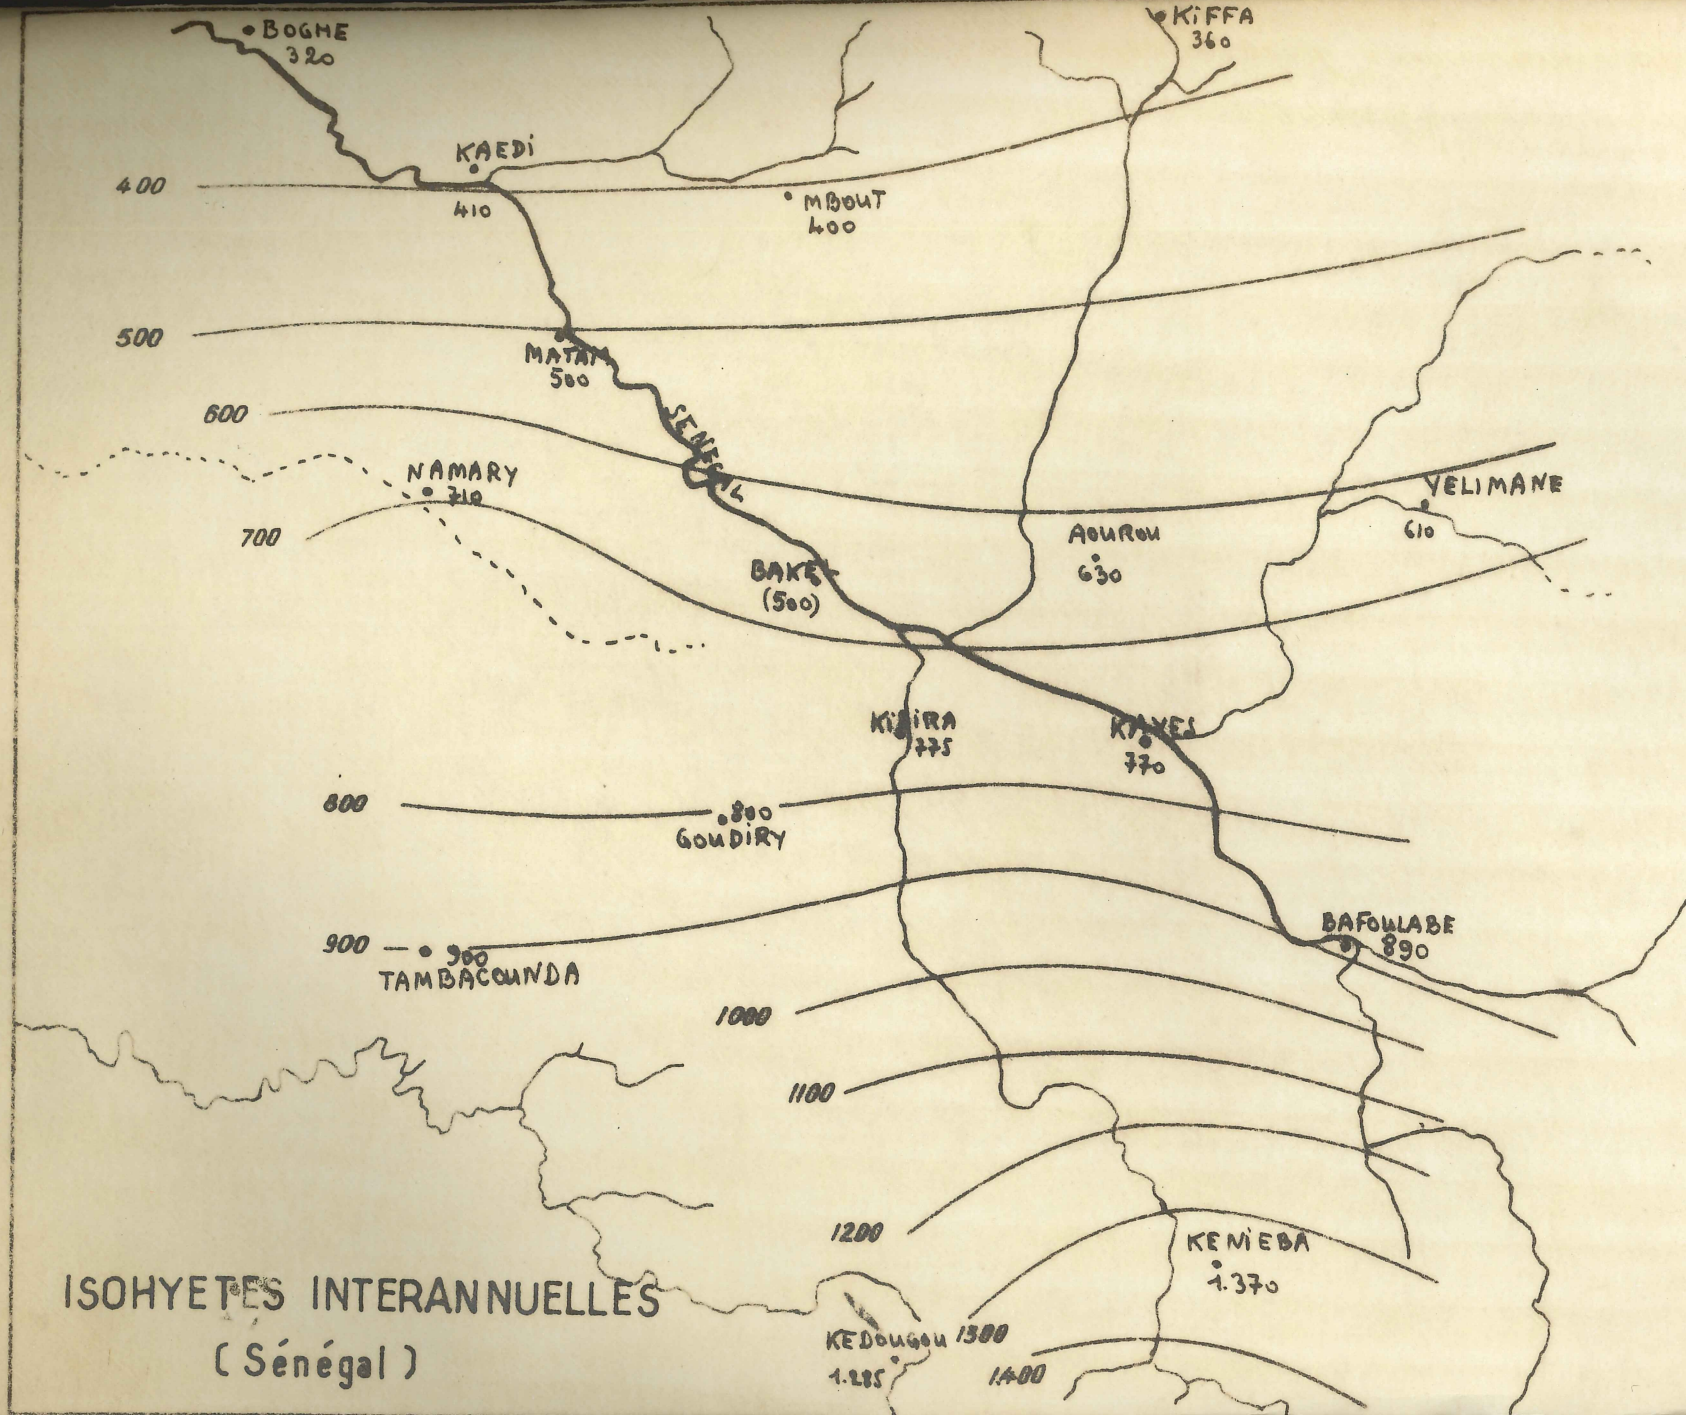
BOGHE
320

KIFFA
360

KAEDI
410

400

MBOUT
400

500

MATAM
500

600

SENEGAL

NAMARY
710

700

YELIMANE
610

AOUROU
630

BAKEL
(500)

KIDIRA
775

KAYES
770

800

800
GOUDIRY

900

900
TAMBACOUNDA

BAFOULABE
890

1000

1100

1200

KENIEBA
1.370

KEDOUGOU
1.285

1300

1400

ISOHYETES INTERANNUELLES
(Sénégal)